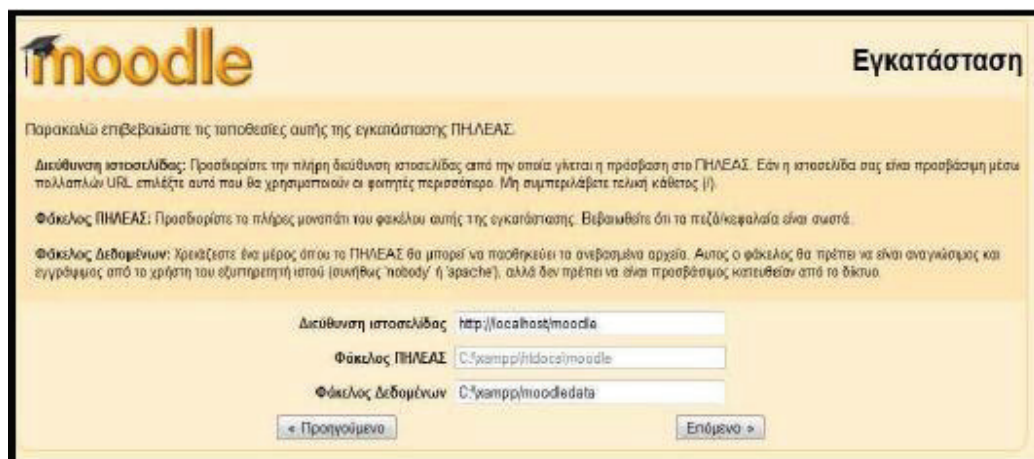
moodle

Εγκατάσταση

Παρακαλώ επιβεβαιώστε τις τοποθεσίες αυτής της εγκατάστασης ΠΗΛΕΑΣ.

Διεύθυνση ιστοσελίδας: Προσδιορίστε την πλήρη διεύθυνση ιστοσελίδας από την οποία γίνεται η πρόσβαση στο ΠΗΛΕΑΣ. Εάν η ιστοσελίδα σας είναι προσβάσιμη μέσω πολλαπλών URL επιλέξτε αυτό που θα χρησιμοποιούν οι φοιτητές περισσότερο. Μη συμπεριλάβετε τελική κάθετος (/).

Φάκελος ΠΗΛΕΑΣ: Προσδιορίστε το πλήρες μονοπάτι του φακέλου αυτής της εγκατάστασης. Βεβαιωθείτε ότι τα πεζά/κεφαλαία είναι σωστά.

Φάκελος Δεδομένων: Χρειάζεστε ένα μέρος όπου το ΠΗΛΕΑΣ θα μπορεί να αποθηκεύει τα ανεβασμένα αρχεία. Αυτος ο φάκελος θα πρέπει να είναι αναγνώσιμος και εγγράψιμος από το χρήστη του εξυπηρετητή ιστού (συνήθως 'nobody' ή 'apache'), αλλά δεν πρέπει να είναι προσβάσιμος κατευθείαν από το δίκτυο.

Διεύθυνση ιστοσελίδας http://localhost/moodle

Φάκελος ΠΗΛΕΑΣ C:\xampp\htdocs\moodle

Φάκελος Δεδομένων C:\xampp\moodledata

« Προηγούμενο

Επόμενο »